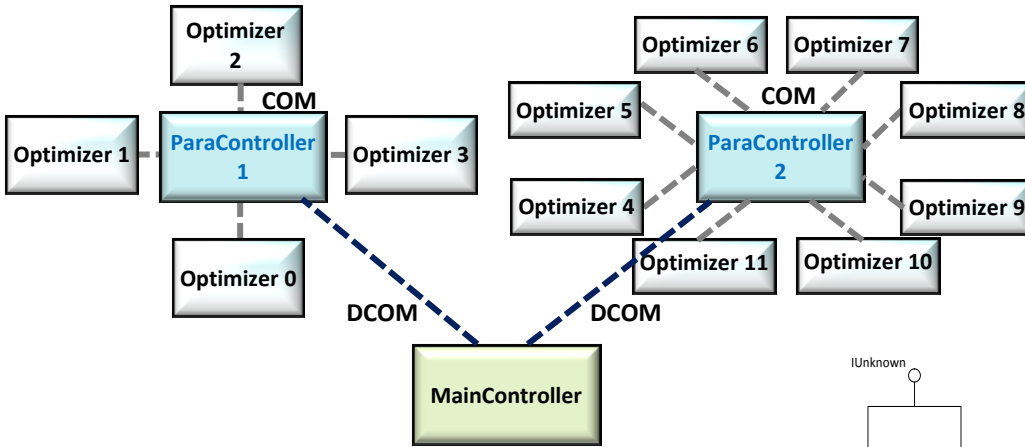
Optimizer 2

COM

Optimizer 1

ParaController 1

Optimizer 3

Optimizer 0

Optimizer 6

Optimizer 7

COM

Optimizer 5

ParaController 2

Optimizer 8

Optimizer 4

Optimizer 9

Optimizer 11

Optimizer 10

DCOM

DCOM

MainController

IUnknown